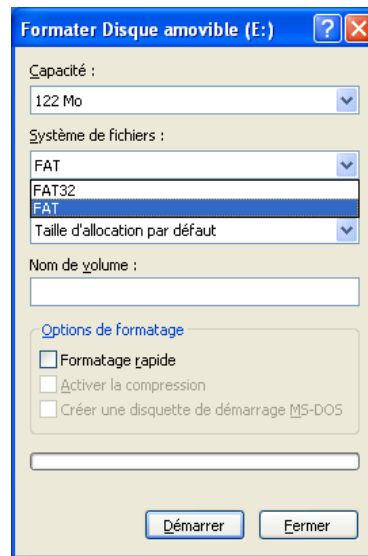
Formater Disque amovible (E:)

Capacité :

122 Mo

Système de fichiers :

FAT

FAT32

FAT

Taille d'allocation par défaut

Nom de volume :

Options de formatage

Formatage rapide

Activer la compression

Créer une disquette de démarrage MS-DOS

Démarrer

Fermer